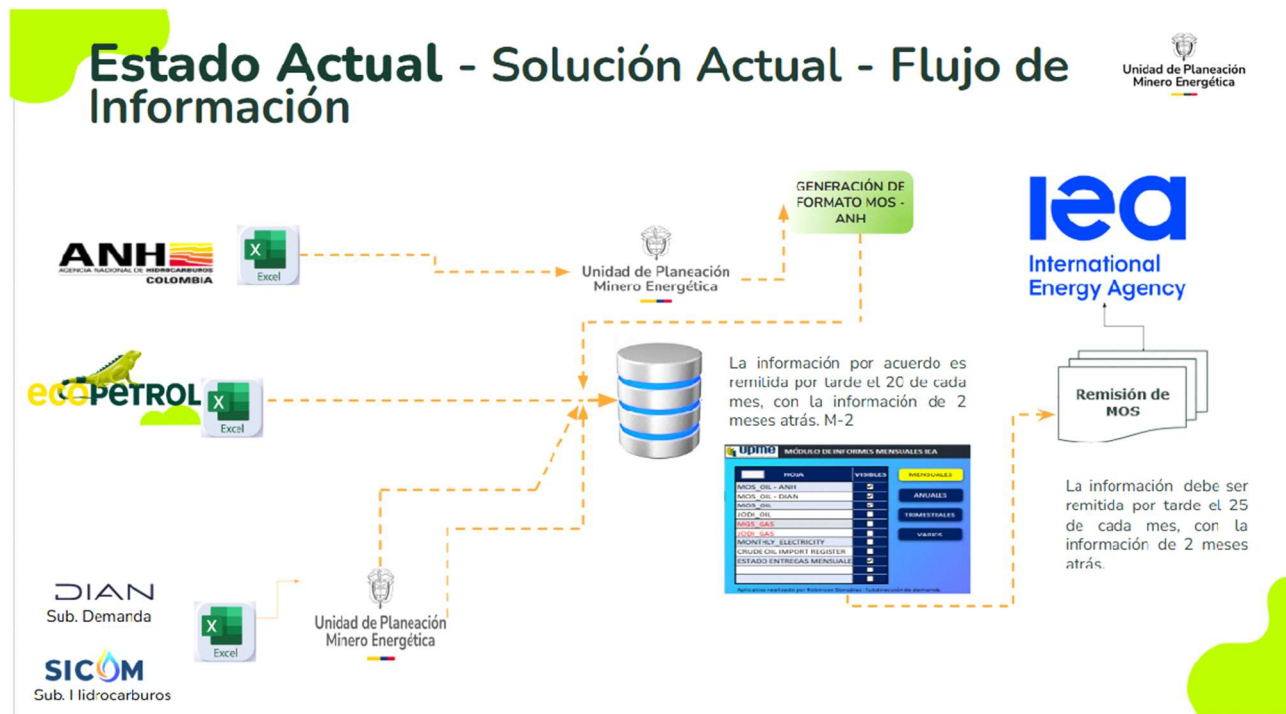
Estado Actual - Solución Actual - Flujo de Información

Unidad de Planeación Minero Energética

ANH AGENCIA NACIONAL DE HIDROCARBUROS COLOMBIA

Excel

Unidad de Planeación Minero Energética

GENERACIÓN DE FORMATO MOS - ANH

iea International Energy Agency

ECOPETROL

Excel

La información por acuerdo es remitida por tarde el 20 de cada mes, con la información de 2 meses atrás. M-2

Remisión de MOS

UPME MÓDULO DE INFORMES MENSUALES IEA

| HOJA | VISIBLES |
|---|---|
| MOS_OIL - ANH | |
| MOS_OIL - DIAN | |
| MOS_OIL | |
| JODI_OIL | |
| MOS_GAS | |
| JODI_GAS | |
| MONTHLY_ELECTRICITY | |
| CRUDE OIL IMPORT REGISTER | |
| ESTADO ENTREGAS MENSUALE | |

MENSUALES
ANUALES
TRIMESTRALES
VARIOS

Aplicativo realizado por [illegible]

La información debe ser remitida por tarde el 25 de cada mes, con la información de 2 meses atrás.

DIAN
Sub. Demanda

Excel

Unidad de Planeación Minero Energética

SICOM
Sub. Hidrocarburos